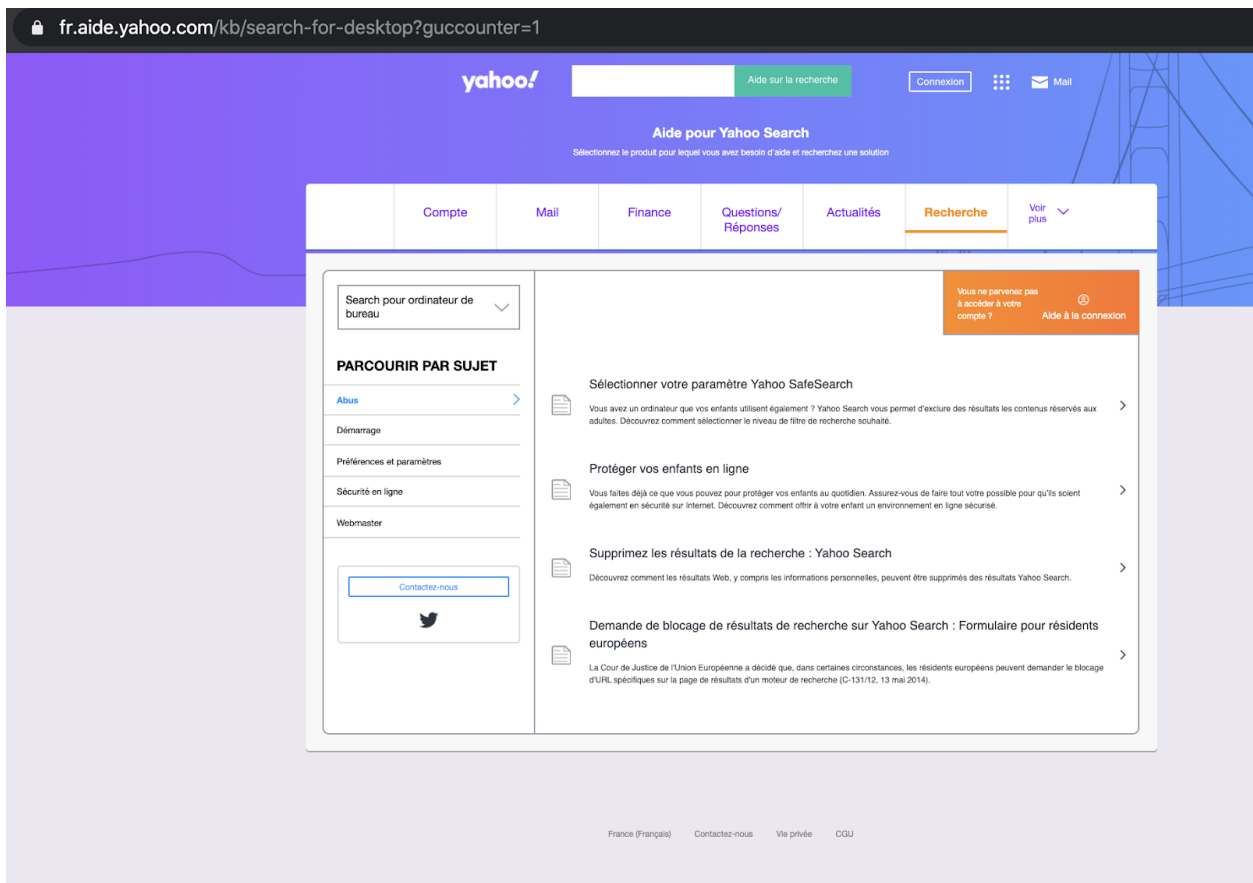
fr.aide.yahoo.com/kb/search-for-desktop?guccounter=1

yahoo!

Aide sur la recherche

Connexion

Mail

Aide pour Yahoo Search

Sélectionnez le produit pour lequel vous avez besoin d'aide et recherchez une solution

Compte | Mail | Finance | Questions/ Réponses | Actualités | Recherche | Voir plus

Search pour ordinateur de bureau

Vous ne parvenez pas à accéder à votre compte ?

Aide à la connexion

PARCOURIR PAR SUJET

Abus

Démarrage

Préférences et paramètres

Sécurité en ligne

Webmaster

Contactez-nous

Sélectionner votre paramètre Yahoo SafeSearch

Vous avez un ordinateur que vos enfants utilisent également ? Yahoo Search vous permet d'exclure des résultats les contenus réservés aux adultes. Découvrez comment sélectionner le niveau de filtre de recherche souhaité.

Protéger vos enfants en ligne

Vous faites déjà ce que vous pouvez pour protéger vos enfants au quotidien. Assurez-vous de faire tout votre possible pour qu'ils soient également en sécurité sur Internet. Découvrez comment offrir à votre enfant un environnement en ligne sécurisé.

Supprimez les résultats de la recherche : Yahoo Search

Découvrez comment les résultats Web, y compris les informations personnelles, peuvent être supprimés des résultats Yahoo Search.

Demande de blocage de résultats de recherche sur Yahoo Search : Formulaire pour résidents européens

La Cour de Justice de l'Union Européenne a décidé que, dans certaines circonstances, les résidents européens peuvent demander le blocage d'URL spécifiques sur la page de résultats d'un moteur de recherche (C-131/12, 13 mai 2014).

France (Français) Contactez-nous Vie privée CGU